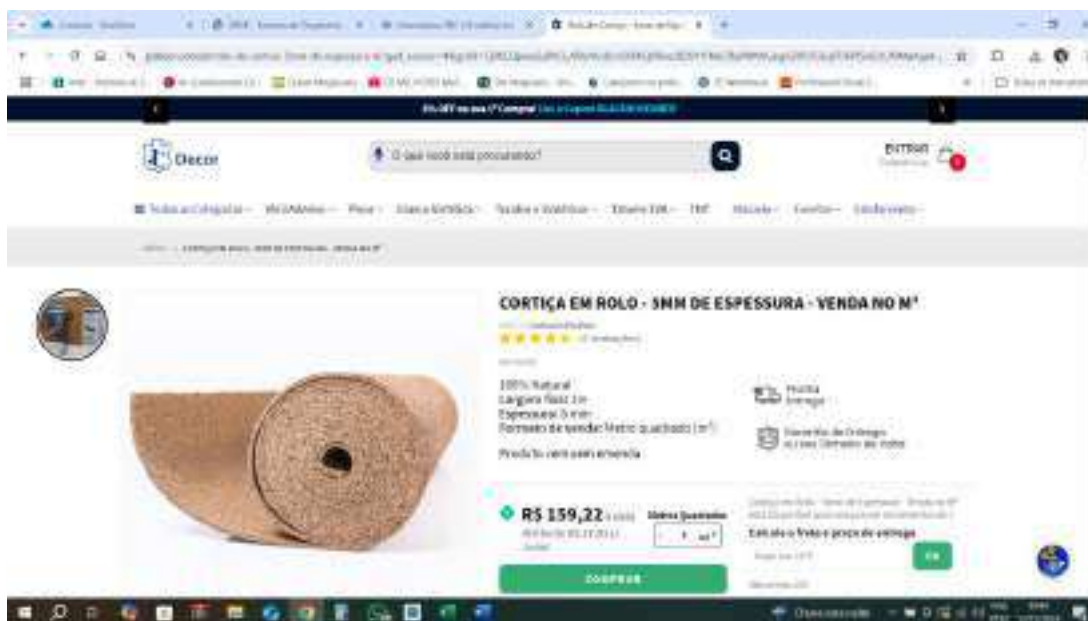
Dlecor

O que você está procurando?

ENTRAR

CORTIÇA EM ROLO - 5MM DE ESPESSURA - VENDA NO M²

100% Natural
Largura fixa: 1 m
Espessura: 5 mm
Formato de venda: Metro quadrado (m²)

Produto vem sem emenda

Pronta Entrega

Garantia de Entrega

R$ 159,22

Metro Quadrado

1 m²

Calcule o frete e prazo de entrega

OK

COMPRAR